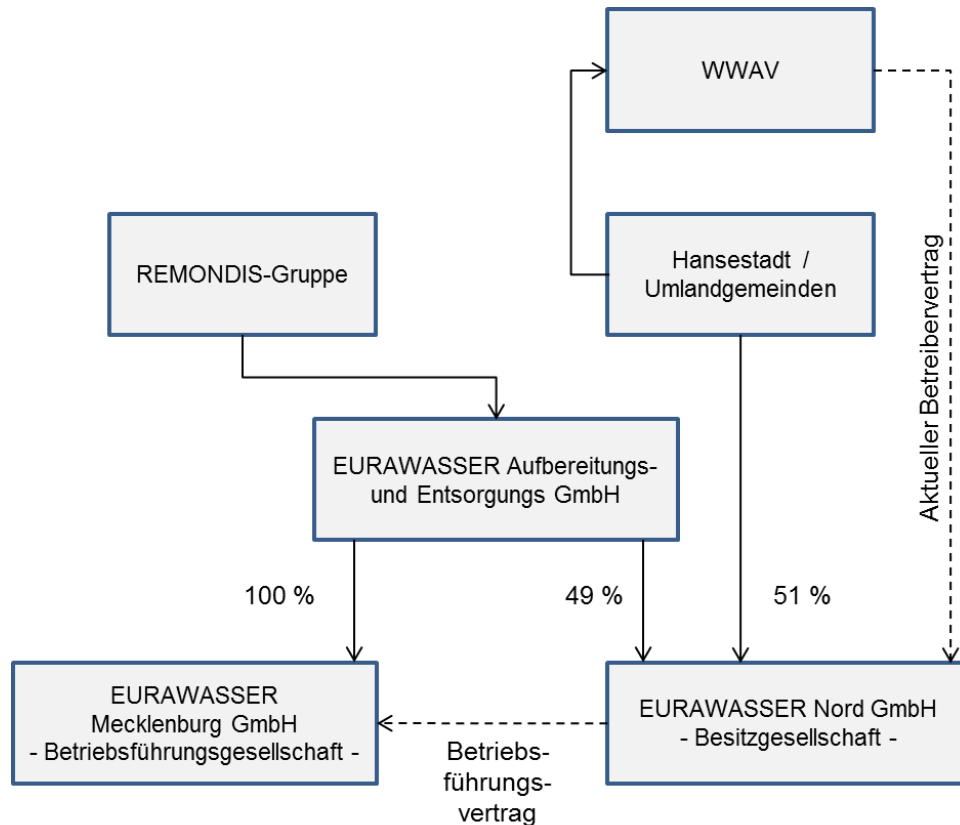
WWAV

REMONDIS-Gruppe

Hansestadt / Umlandgemeinden

Aktueller Betreibervertrag

EURAWASSER Aufbereitungs- und Entsorgungs GmbH

100 %

49 %

51 %

EURAWASSER Mecklenburg GmbH - Betriebsführungsgesellschaft -

EURAWASSER Nord GmbH - Besitzgesellschaft -

Betriebsführungsvertrag